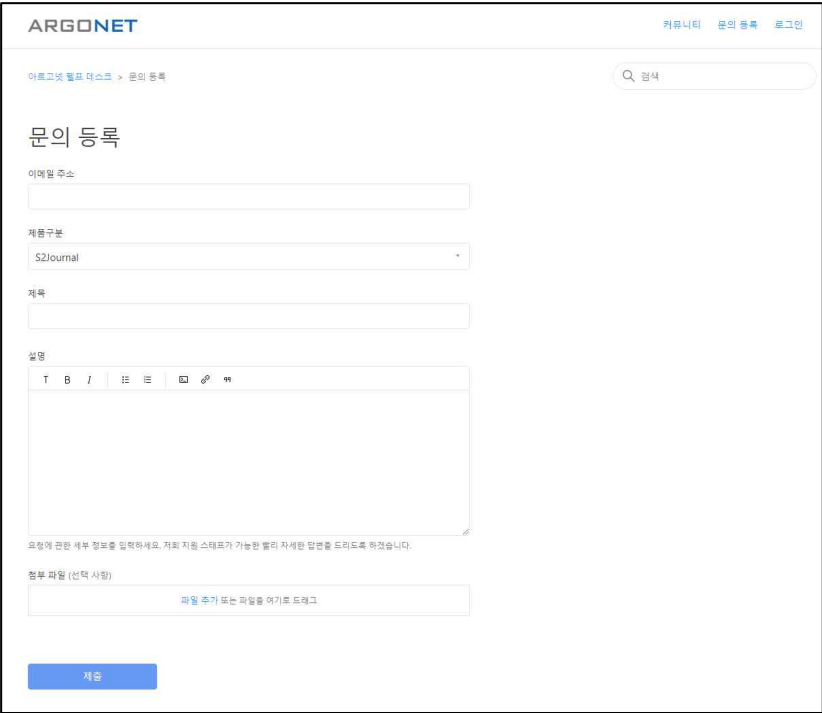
ARGONET

커뮤니티 문의 등록 로그인

아르고넷 헬프 데스크 > 문의 등록

검색

문의 등록

이메일 주소

제품구분

S2Journal

제목

설명

T B I

요청에 관한 세부 정보를 입력하세요. 저희 지원 스태프가 가능한 빨리 자세한 답변을 드리도록 하겠습니다.

첨부 파일 (선택 사항)

파일 추가 또는 파일을 여기로 드래그

제출